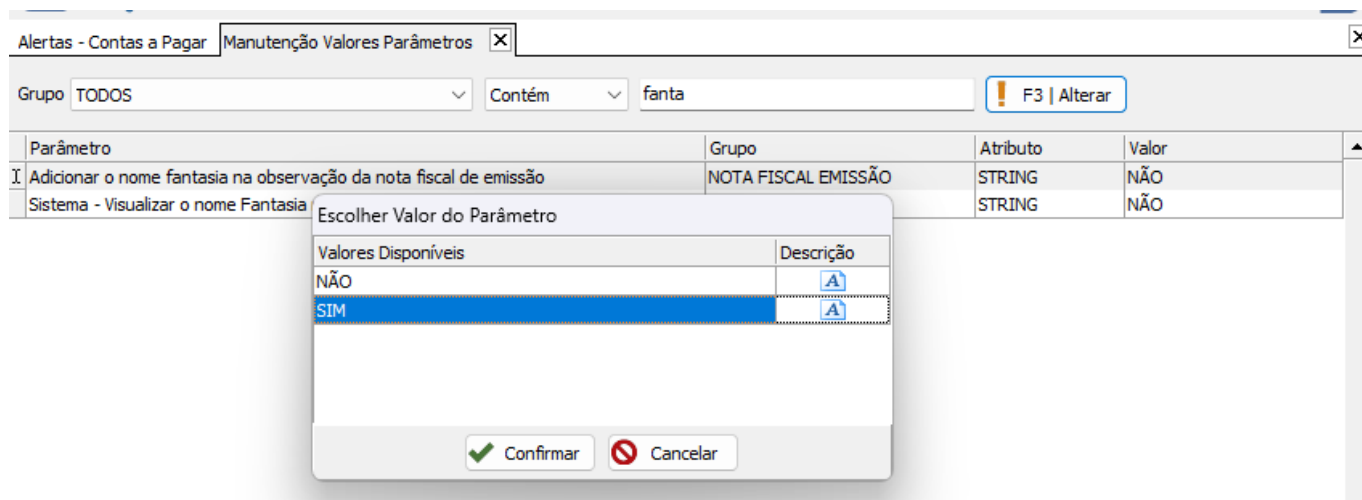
Alertas - Contas a Pagar | Manutenção Valores Parâmetros

Grupo TODOS | Contém | fanta | F3 | Alterar

| Parâmetro | Grupo | Atributo | Valor |
|---|---|---|---|
| Adicionar o nome fantasia na observação da nota fiscal de emissão | NOTA FISCAL EMISSÃO | STRING | NÃO |
| Sistema - Visualizar o nome Fantasia | | STRING | NÃO |

Escolher Valor do Parâmetro

| Valores Disponíveis | Descrição |
|---|---|
| NÃO | A |
| SIM | A |

Confirmar
Cancelar